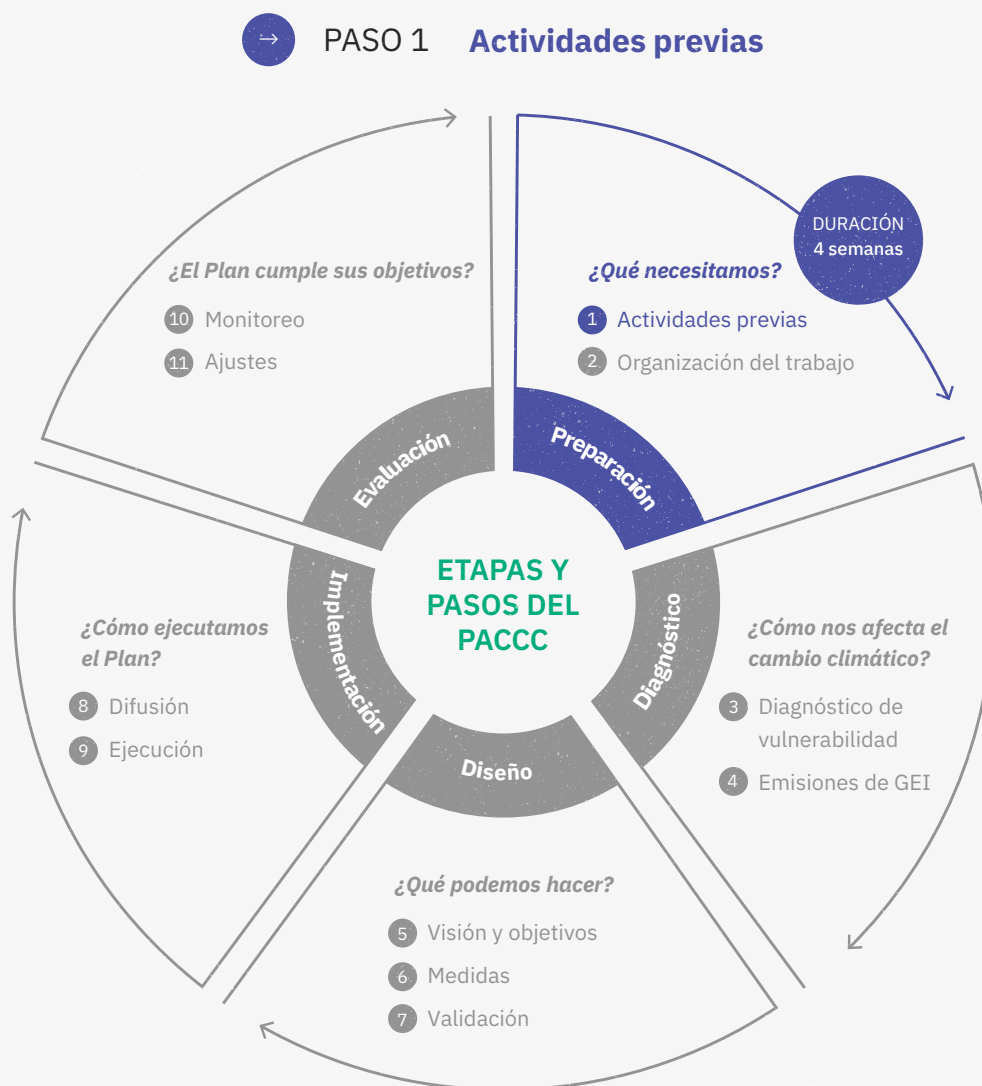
→ PASO 1 Actividades previas

DURACIÓN
4 semanas

¿Qué necesitamos?
1 Actividades previas
2 Organización del trabajo

¿El Plan cumple sus objetivos?
10 Monitoreo
11 Ajustes

Evaluación
Preparación
Implementación
Diagnóstico
Diseño

ETAPAS Y PASOS DEL PACCC

¿Cómo ejecutamos el Plan?
8 Difusión
9 Ejecución

¿Cómo nos afecta el cambio climático?
3 Diagnóstico de vulnerabilidad
4 Emisiones de GEI

¿Qué podemos hacer?
5 Visión y objetivos
6 Medidas
7 Validación